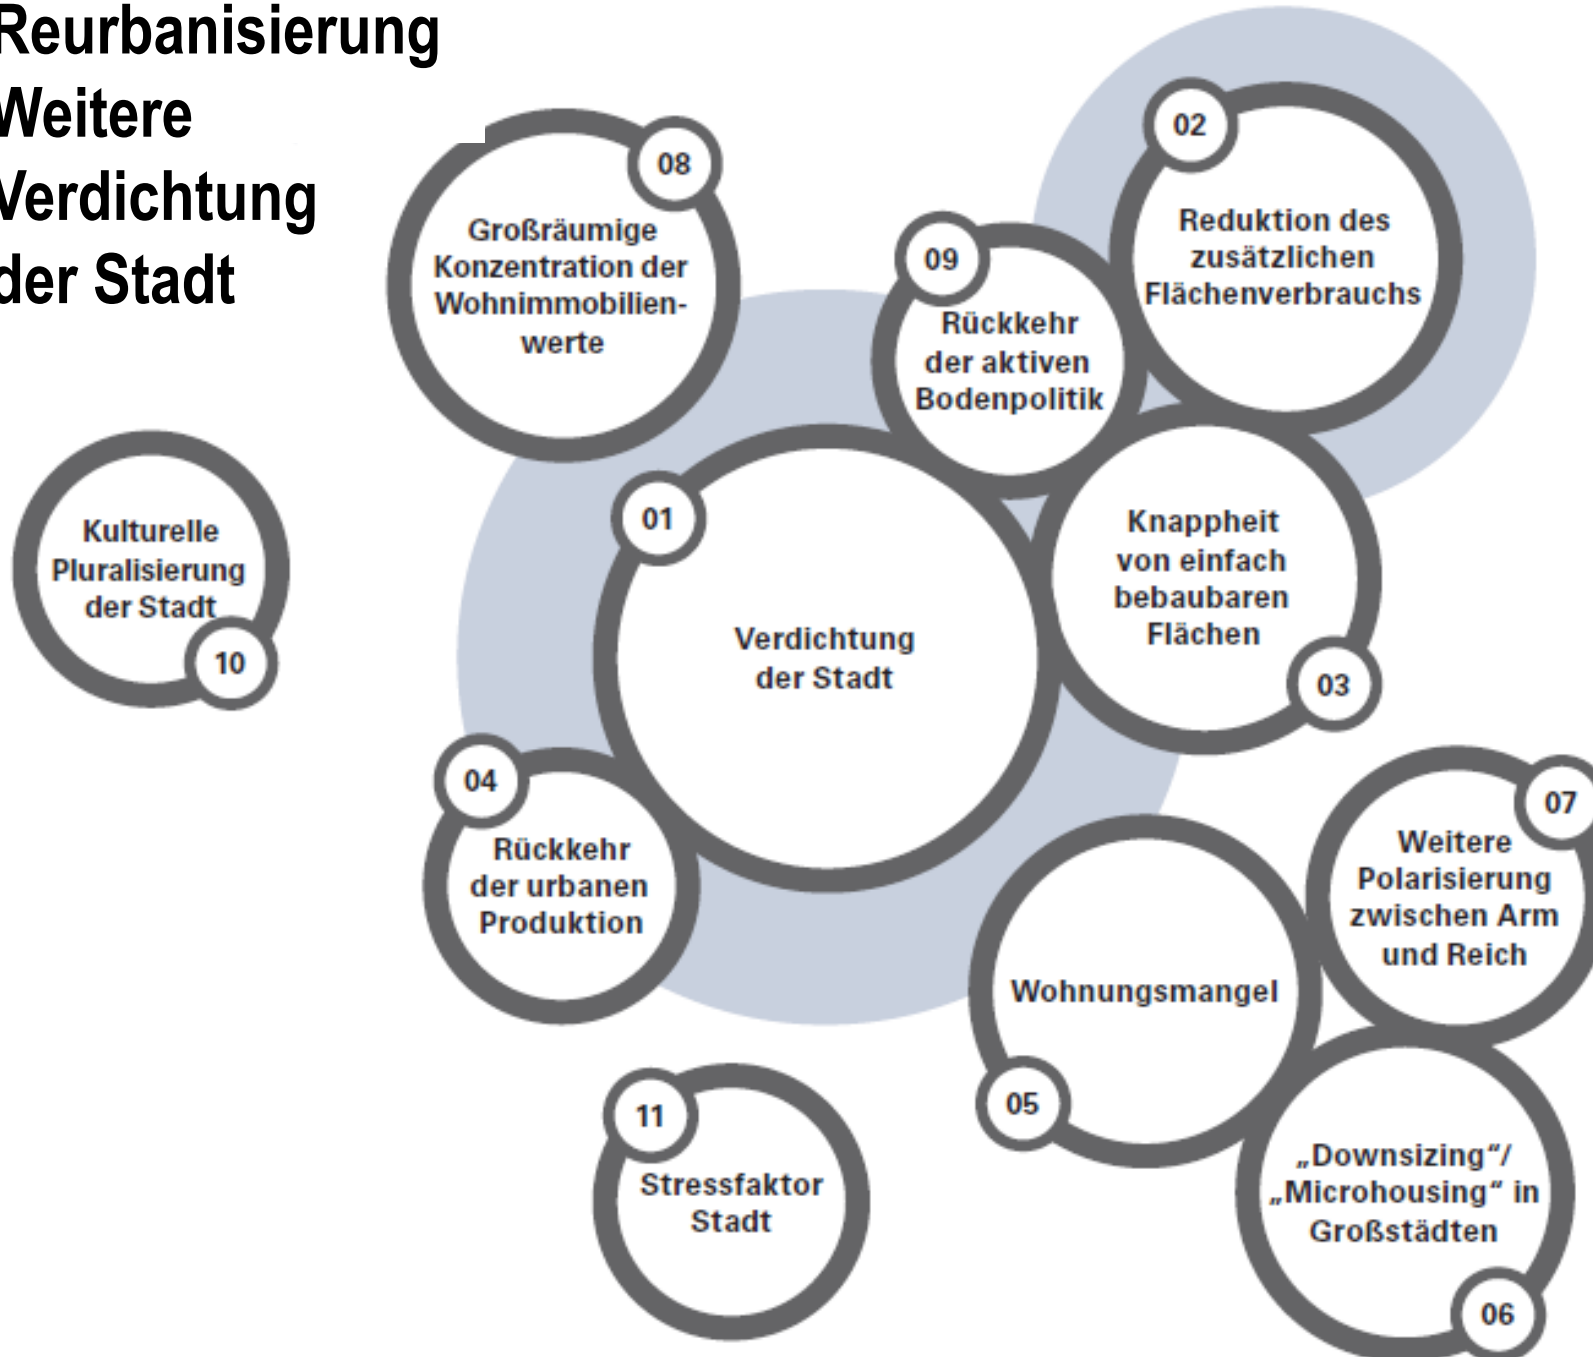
Reurbanisierung
Weitere Verdichtung der Stadt

08
Großräumige Konzentration der Wohnimmobilienwerte

02
Reduktion des zusätzlichen Flächenverbrauchs

09
Rückkehr der aktiven Bodenpolitik

Kulturelle Pluralisierung der Stadt
10

01
Verdichtung der Stadt

Knappheit von einfach bebaubaren Flächen
03

04
Rückkehr der urbanen Produktion

07
Weitere Polarisierung zwischen Arm und Reich

Wohnungsmangel
05

11
Stressfaktor Stadt

„Downsizing“/ „Microhousing“ in Großstädten
06